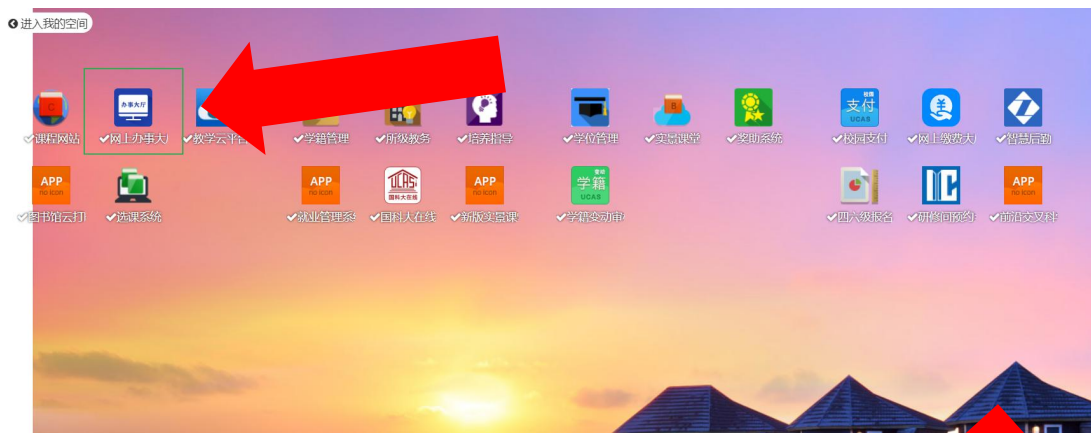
进入我的空间

办事大厅

课程网站 网上办事大 教学云平台 学籍管理 所级教务 培养指导 学位管理 实景课堂 奖助系统 校园支付 网上缴费大 智慧后勤

APP no icon 图书馆云打 选课系统 APP no icon 就业管理系 UCAS 国科大在线 国科大在线 APP no icon 新版实景课 学籍 UCAS 学籍变动审 四六级报名 研修间预约 APP no icon 前沿交叉科

支付 UCAS